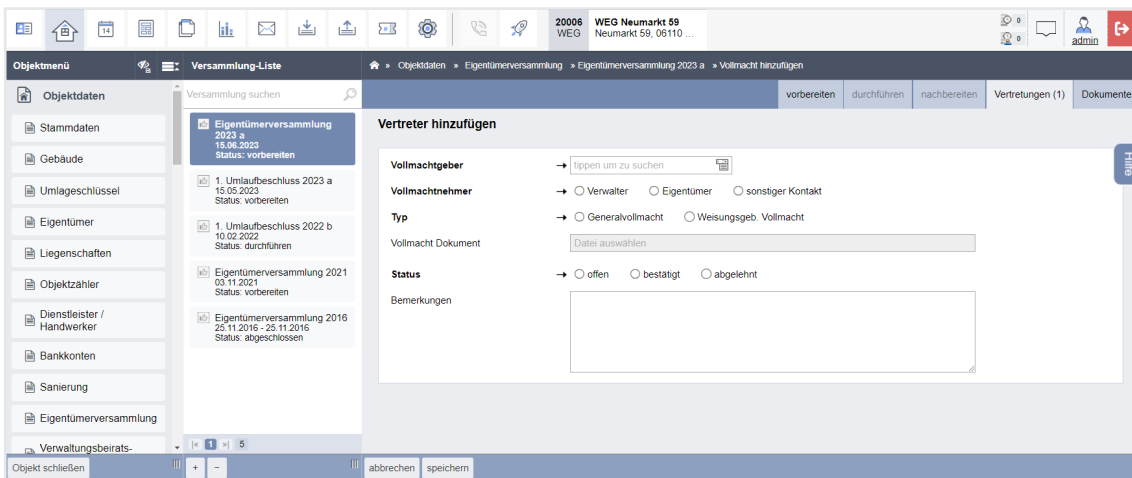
14

20006 WEG
WEG Neumarkt 59
Neumarkt 59, 06110 ...

0
0
admin

Objektmenü
Versammlung-Liste
» Objektdaten » Eigentümerversammlung » Eigentümerversammlung 2023 a » Vollmacht hinzufügen

Objektdaten
Stammdaten
Gebäude
Umlageschlüssel
Eigentümer
Liegenschaften
Objektzähler
Dienstleister / Handwerker
Bankkonten
Sanierung
Eigentümerversammlung
Verwaltungsbeirats-

Versammlung suchen

Eigentümerversammlung 2023 a
15.06.2023
Status: vorbereiten

1. Umlaufbeschluss 2023 a
15.05.2023
Status: vorbereiten

1. Umlaufbeschluss 2022 b
10.02.2022
Status: durchführen

Eigentümerversammlung 2021
03.11.2021
Status: vorbereiten

Eigentümerversammlung 2016
25.11.2016 - 25.11.2016
Status: abgeschlossen

|< 1 >| 5

vorbereiten | durchführen | nachbereiten | Vertretungen (1) | Dokumente

Vertreter hinzufügen

Vollmachtgeber → tippen um zu suchen
Vollmachtnehmer → ○ Verwalter ○ Eigentümer ○ sonstiger Kontakt
Typ → ○ Generalvollmacht ○ Weisungsgeb. Vollmacht
Vollmacht Dokument Datei auswählen
Status → ○ offen ○ bestätigt ○ abgelehnt
Bemerkungen

Hilfe

Objekt schließen
+ -
abbrechen speichern